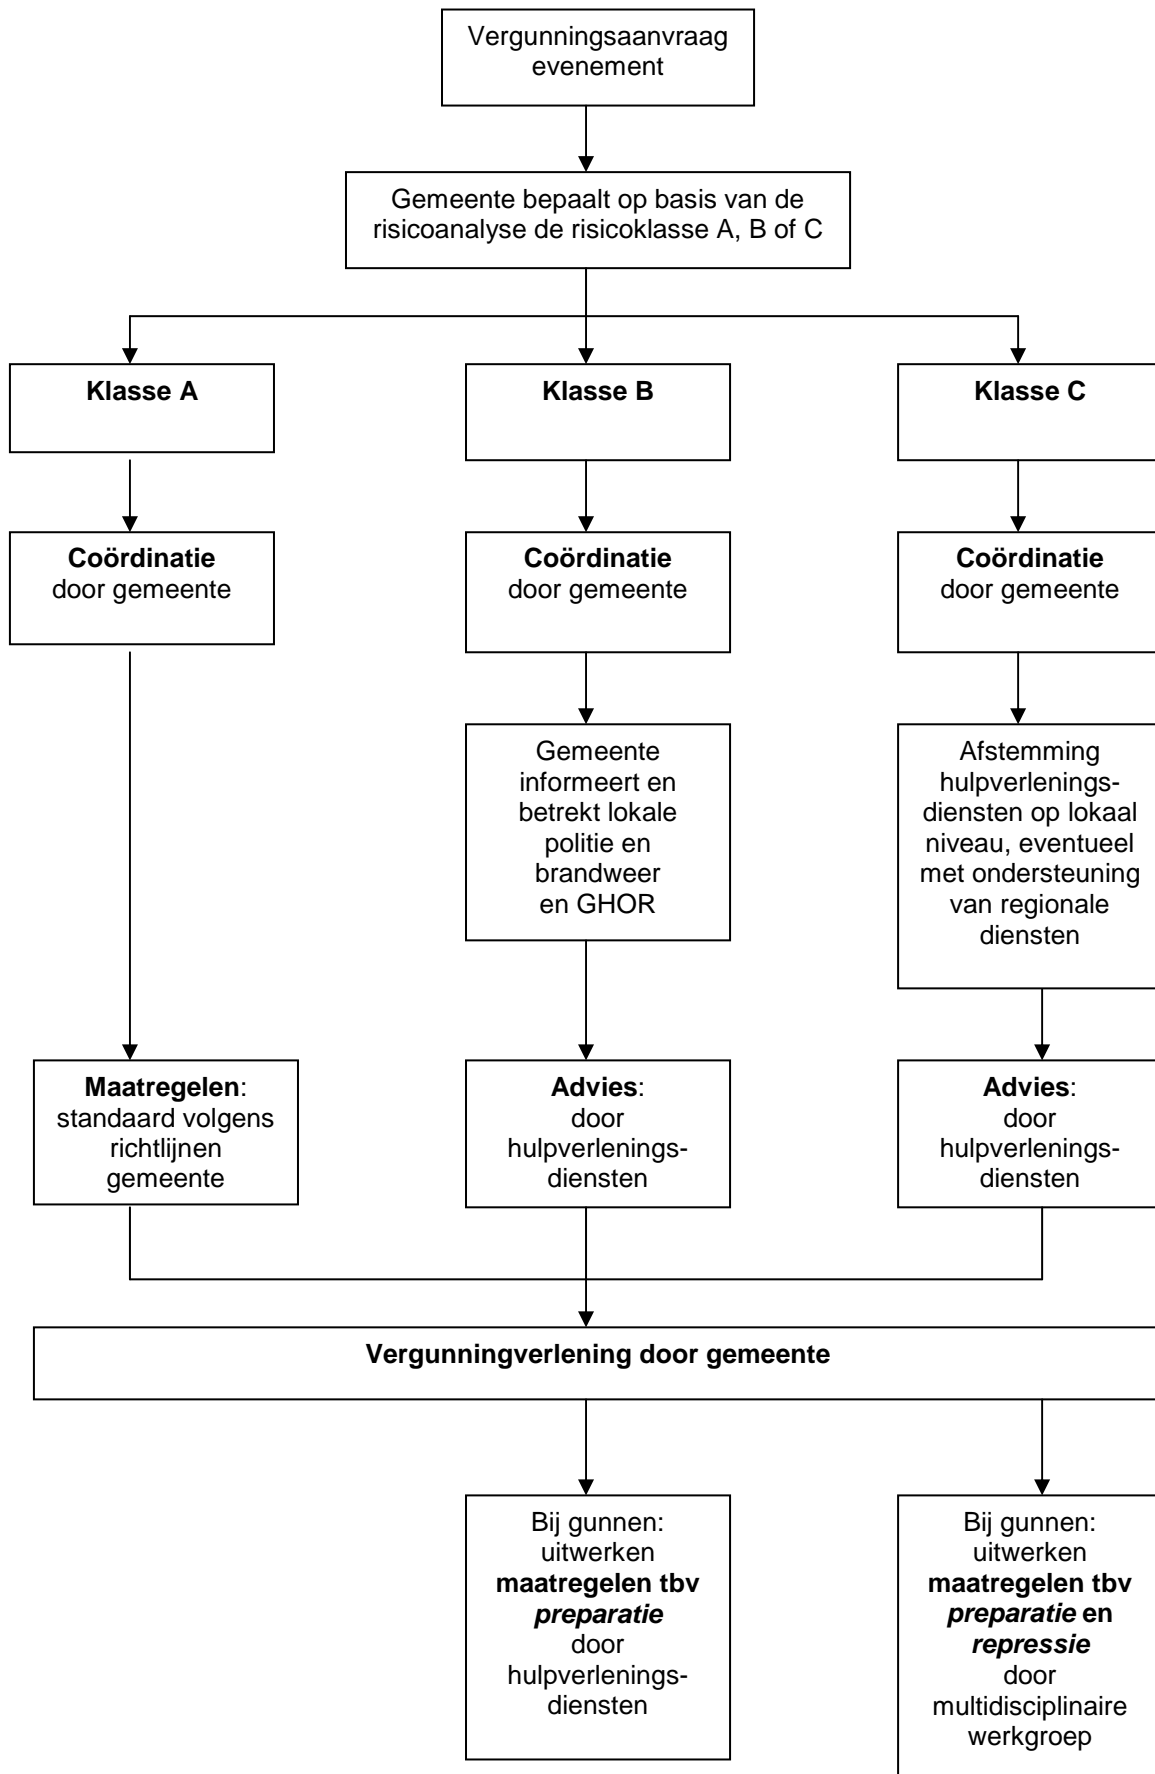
Vergunningsaanvraag evenement

Gemeente bepaalt op basis van de risicoanalyse de risicoklasse A, B of C

Klasse A

Klasse B

Klasse C

Coördinatie door gemeente

Coördinatie door gemeente

Coördinatie door gemeente

Gemeente informeert en betrekt lokale politie en brandweer en GHOR

Afstemming hulpverleningsdiensten op lokaal niveau, eventueel met ondersteuning van regionale diensten

Maatregelen: standaard volgens richtlijnen gemeente

Advies: door hulpverleningsdiensten

Advies: door hulpverleningsdiensten

Vergunningverlening door gemeente

Bij gunnen: uitwerken maatregelen tbv preparatie door hulpverleningsdiensten

Bij gunnen: uitwerken maatregelen tbv preparatie en repressie door multidisciplinaire werkgroep